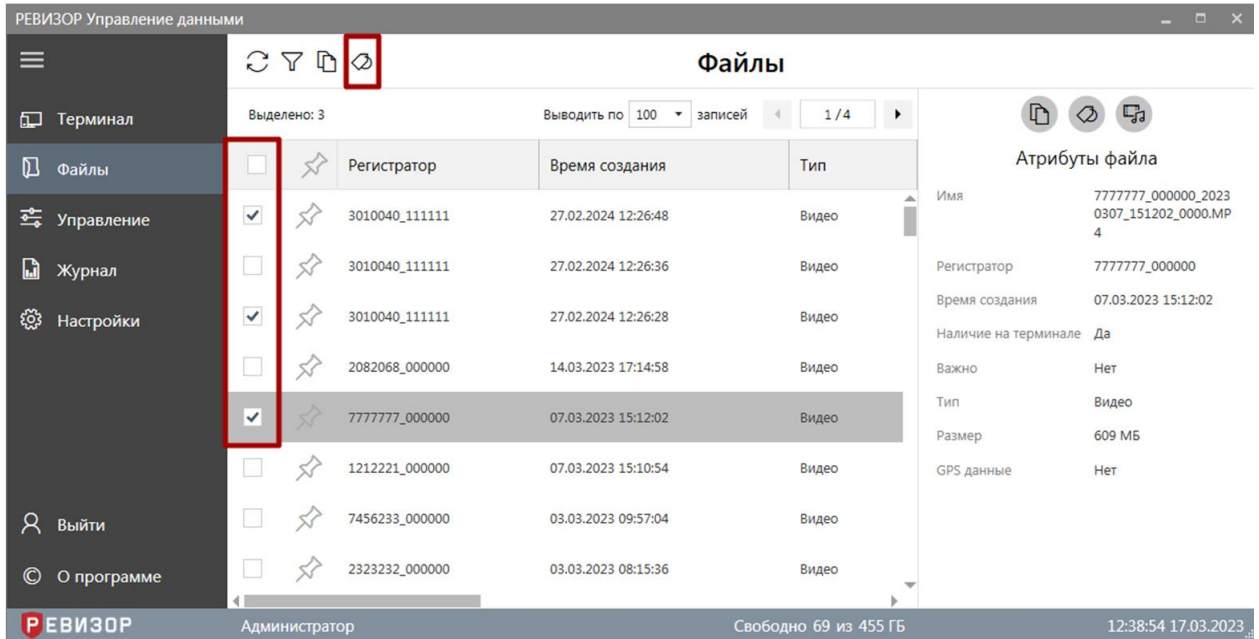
РЕВИЗОР Управление данными

Терминал
Файлы
Управление
Журнал
Настройки

Файлы

Выделено: 3

Выводить по 100 записей 1 / 4

| | | Регистратор | Время создания | Тип |
|---|---|---|---|---|
| ✔ | | 3010040_111111 | 27.02.2024 12:26:48 | Видео |
| | | 3010040_111111 | 27.02.2024 12:26:36 | Видео |
| ✔ | | 3010040_111111 | 27.02.2024 12:26:28 | Видео |
| | | 2082068_000000 | 14.03.2023 17:14:58 | Видео |
| ✔ | | 7777777_000000 | 07.03.2023 15:12:02 | Видео |
| | | 1212221_000000 | 07.03.2023 15:10:54 | Видео |
| | | 7456233_000000 | 03.03.2023 09:57:04 | Видео |
| | | 2323232_000000 | 03.03.2023 08:15:36 | Видео |

Атрибуты файла

| | |
|---|---|
| Имя | 7777777_000000_20230307_151202_0000.MP4 |
| Регистратор | 7777777_000000 |
| Время создания | 07.03.2023 15:12:02 |
| Наличие на терминале | Да |
| Важно | Нет |
| Тип | Видео |
| Размер | 609 МБ |
| GPS данные | Нет |

Выйти
О программе

РЕВИЗОР
Администратор
Свободно 69 из 455 ГБ
12:38:54 17.03.2023